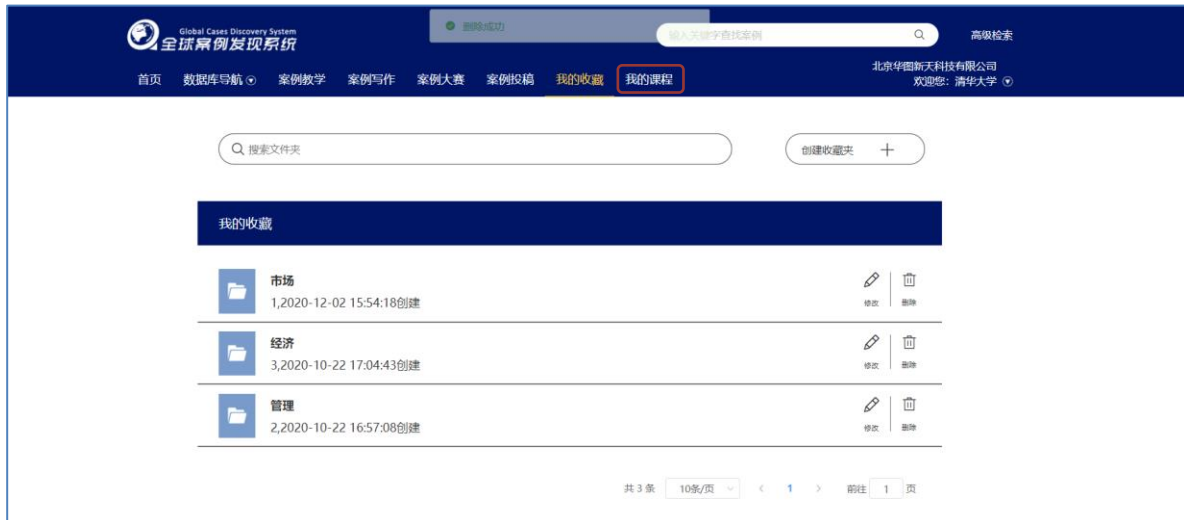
Global Cases Discovery System
全球案例发现系统

删除成功

输入关键字查找案例

高级检索

首页 数据库导航 案例教学 案例写作 案例大赛 案例投稿 我的收藏 我的课程

北京华图新天科技有限公司
欢迎您：清华大学

搜索文件夹

创建收藏夹 +

我的收藏

市场
1,2020-12-02 15:54:18创建
修改 删除

经济
3,2020-10-22 17:04:43创建
修改 删除

管理
2,2020-10-22 16:57:08创建
修改 删除

共 3 条 10条/页 < 1 > 前往 1 页